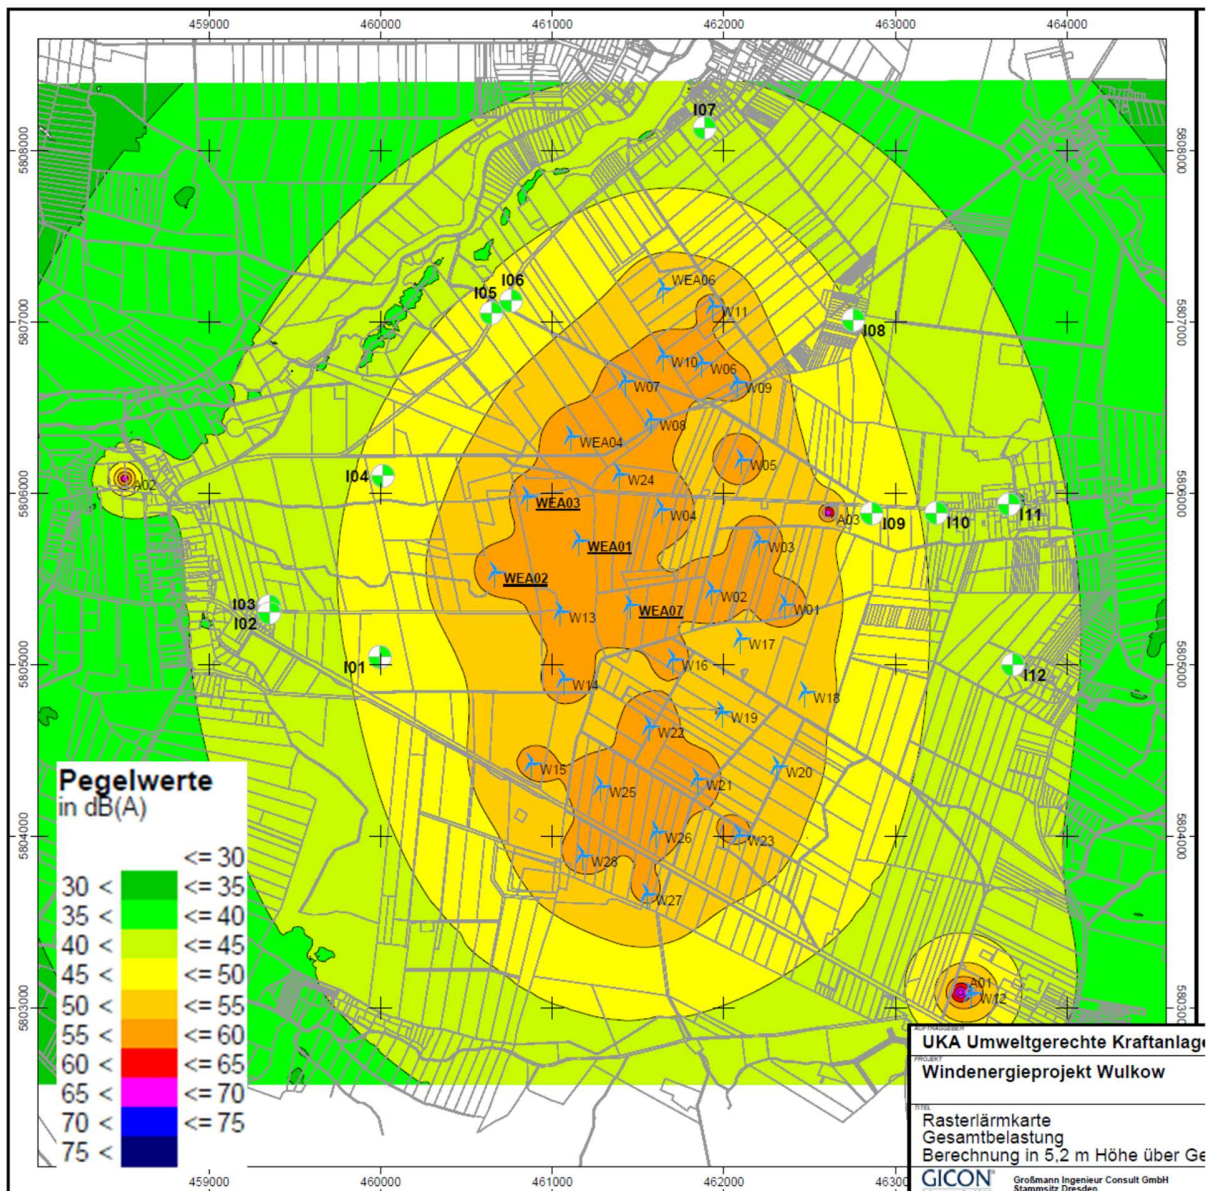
459000 460000 461000 462000 463000 464000

5808000 5807000 5806000 5805000 5804000 5803000

5808000 5807000 5806000 5805000 5804000 5803000

I07
I06
I05
I08
I04
I09
I10
I11
I03
I02
I01
I12

A02
A03
A01

WEA06
W11
W10
W06
W07
W09
WEA04
W08
W05
W24
WEA03
W04
WEA01
W03
WEA02
W02
W01
W13
WEA07
W17
W16
W14
W18
W19
W22
W15
W20
W25
W21
W26
W23
W28
W27
W12

Pegelwerte
in dB(A)

| | | |
|---|---|---|
| | | <= 30 |
| 30 < | | <= 35 |
| 35 < | | <= 40 |
| 40 < | | <= 45 |
| 45 < | | <= 50 |
| 50 < | | <= 55 |
| 55 < | | <= 60 |
| 60 < | | <= 65 |
| 65 < | | <= 70 |
| 70 < | | <= 75 |
| 75 < | | |

AUFTRAGGEBER
UKA Umweltgerechte Kraftanlage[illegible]
PROJEKT
Windenergieprojekt Wulkow
TITEL
Rasterlärmkarte
Gesamtbelastung
Berechnung in 5,2 m Höhe über Ge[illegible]
GICON Großmann Ingenieur Consult GmbH
Stammsitz Dresden

459000 460000 461000 462000 4630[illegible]